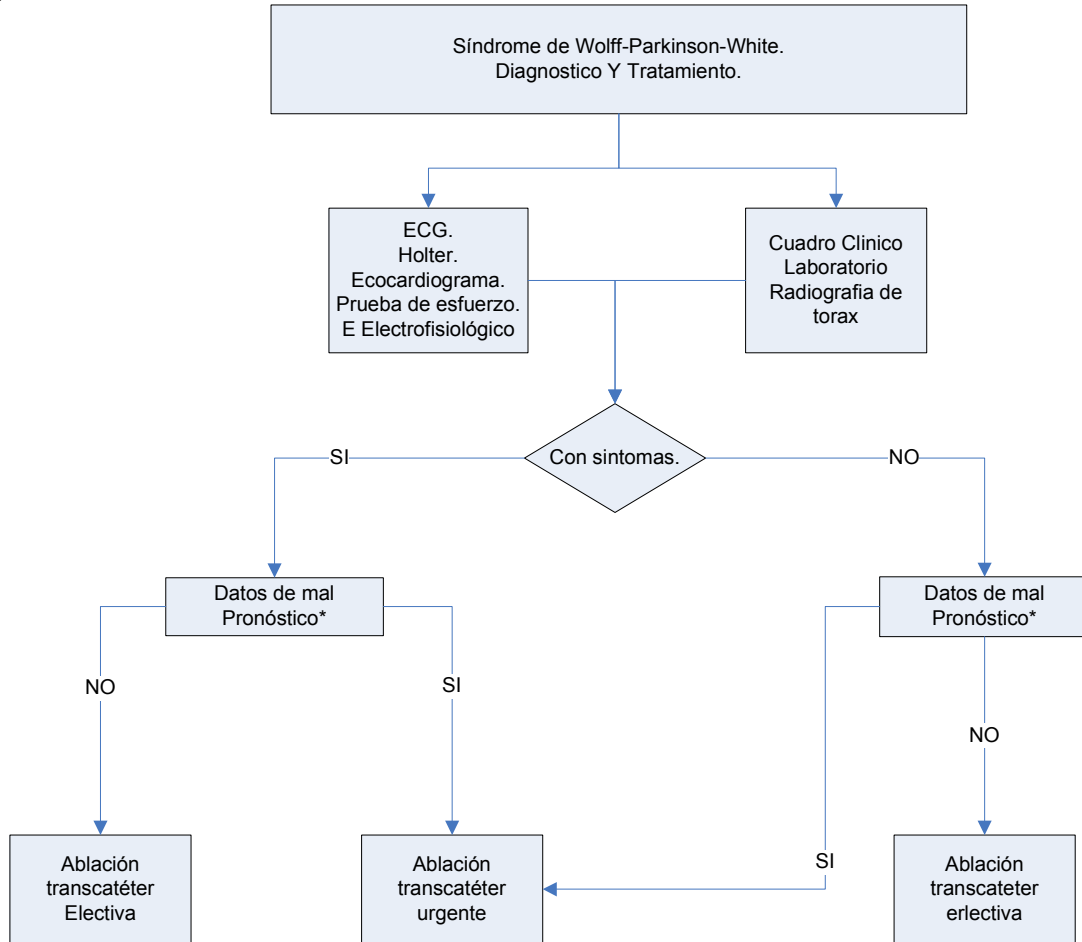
Síndrome de Wolff-Parkinson-White.
Diagnostico Y Tratamiento.

ECG.
Holter.
Ecocardiograma.
Prueba de esfuerzo.
E Electrofisiológico

Cuadro Clinico
Laboratorio
Radiografia de torax

Con sintomas.

SI

NO

Datos de mal Pronóstico*

NO

SI

Datos de mal Pronóstico*

NO

SI

Ablación transcatéter Electiva

Ablación transcatéter urgente

Ablación transcateter erlectiva